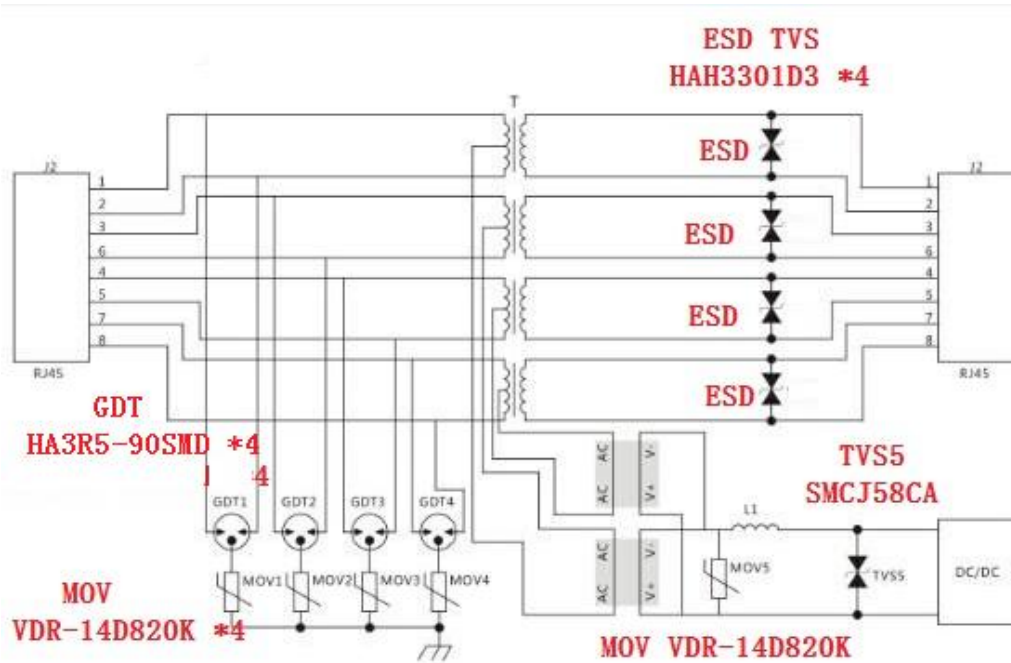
ESD TVS
HAH3301D3 *4

T

J2
1
2
3
6
4
5
7
8
RJ45

ESD
ESD
ESD
ESD

J2
1
2
3
6
4
5
7
8
RJ45

GDT
HA3R5-90SMD *4
1 4

GDT1 GDT2 GDT3 GDT4

AC AC V- V+
AC AC V- V+

TVS5
SMCJ58CA

L1

MOV5

TVS5

DC/DC

MOV
VDR-14D820K *4

MOV1 MOV2 MOV3 MOV4

MOV VDR-14D820K